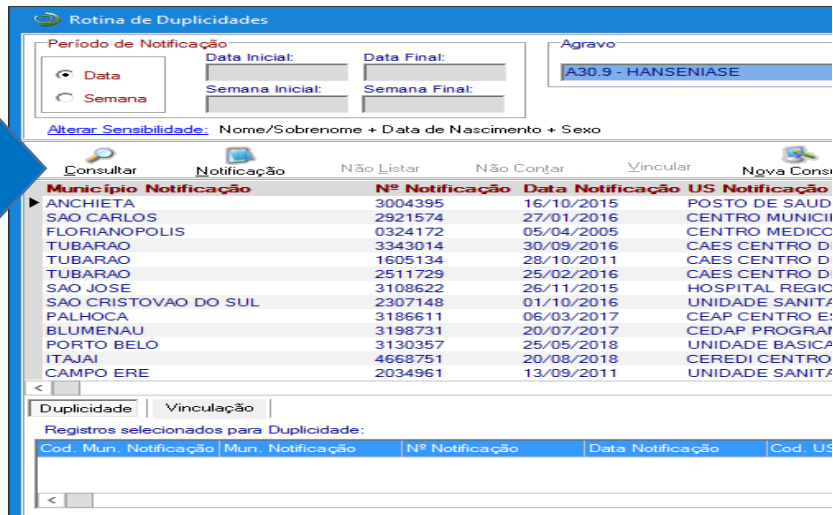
Rotina de Duplicidades

Período de Notificação
Data
Semana
Data Inicial:
Data Final:
Semana Inicial:
Semana Final:

Agravo
A30.9 - HANSENIASE

Alterar Sensibilidade: Nome/Sobrenome + Data de Nascimento + Sexo

Consultar
Notificação
Não Listar
Não Contar
Vincular
Nova Consu

| Município Notificação | Nº Notificação | Data Notificação | US Notificação |
|---|---|---|---|
| ANCHIETA | 3004395 | 16/10/2015 | POSTO DE SAUD |
| SAO CARLOS | 2921574 | 27/01/2016 | CENTRO MUNICI |
| FLORIANOPOLIS | 0324172 | 05/04/2005 | CENTRO MEDICO |
| TUBARAO | 3343014 | 30/09/2016 | CAES CENTRO D |
| TUBARAO | 1605134 | 28/10/2011 | CAES CENTRO D |
| TUBARAO | 2511729 | 25/02/2016 | CAES CENTRO D |
| SAO JOSE | 3108622 | 26/11/2015 | HOSPITAL REGIO |
| SAO CRISTOVAO DO SUL | 2307148 | 01/10/2016 | UNIDADE SANITA |
| PALHOCA | 3186611 | 06/03/2017 | CEAP CENTRO E |
| BLUMENAU | 3198731 | 20/07/2017 | CEDAP PROGRAM |
| PORTO BELO | 3130357 | 25/05/2018 | UNIDADE BASICA |
| ITAJAI | 4668751 | 20/08/2018 | CEREDI CENTRO |
| CAMPO ERE | 2034961 | 13/09/2011 | UNIDADE SANITA |

Duplicidade
Vinculação

Registros selecionados para Duplicidade:

| Cod. Mun. Notificação | Mun. Notificação | Nº Notificação | Data Notificação | Cod. US |
|---|---|---|---|---|